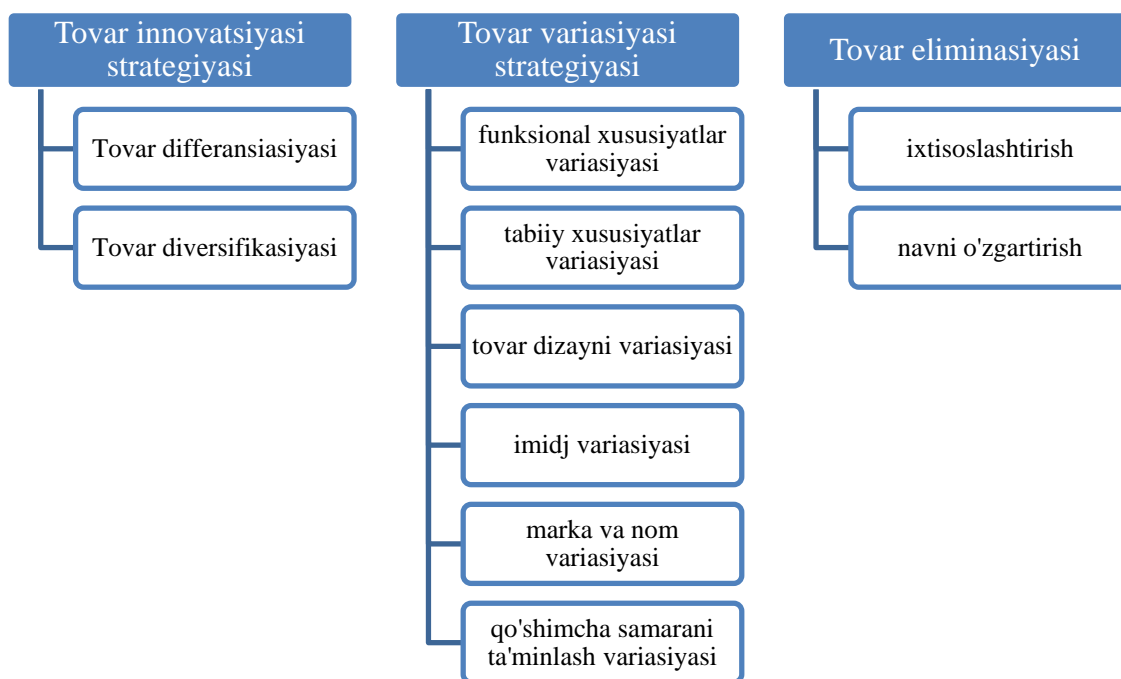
Tovar innovatsiyasi strategiyasi

Tovar differansiasiyasi

Tovar diversifikasiyasi

Tovar variasiyasi strategiyasi

funksional xususiyatlar variasiyasi

tabiiy xususiyatlar variasiyasi

tovar dizayni variasiyasi

imidj variasiyasi

marka va nom variasiyasi

qo'shimcha samarani ta'minlash variasiyasi

Tovar eliminasiyasi

ixtisoslashtirish

navni o'zgartirish